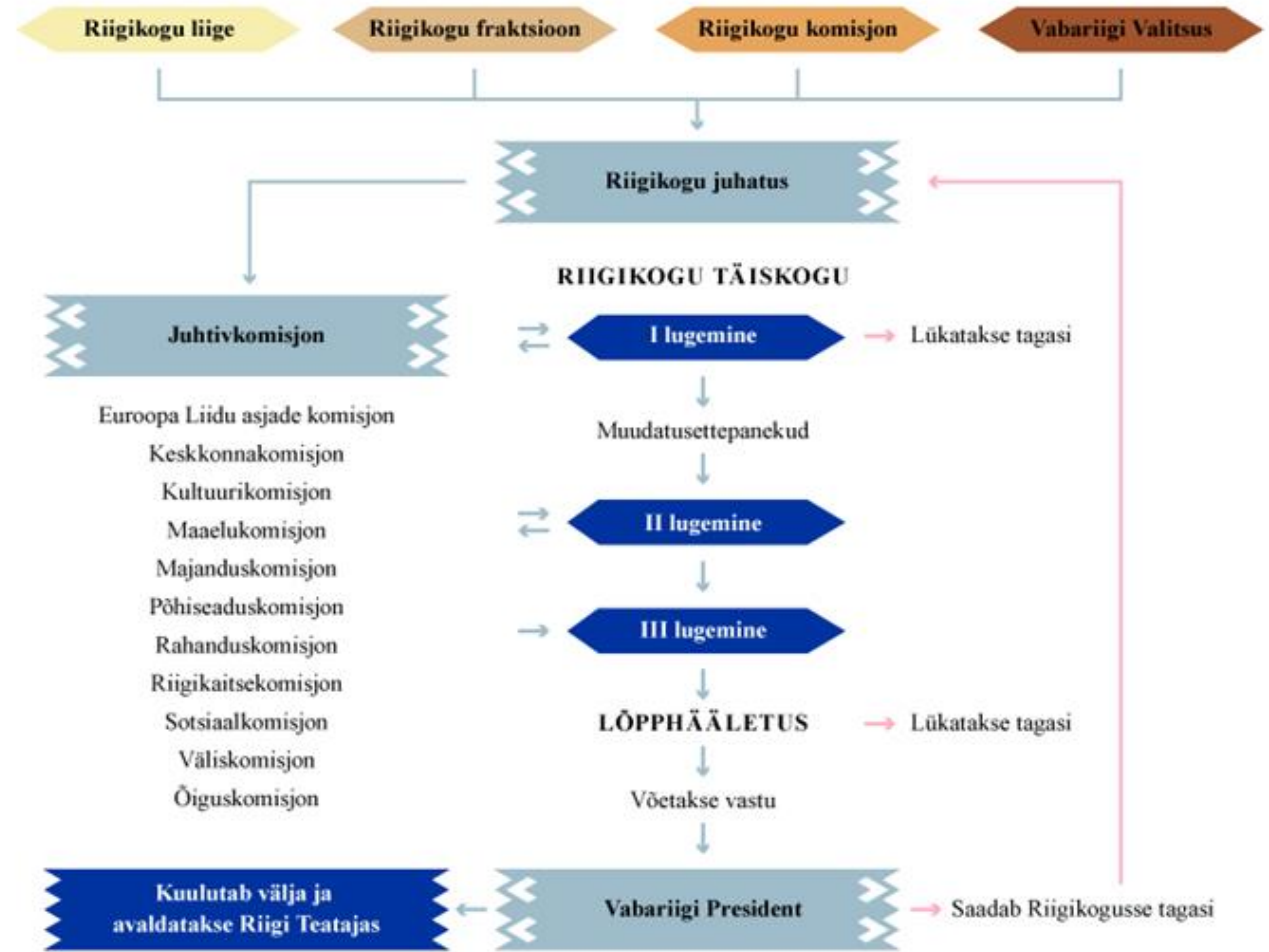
Riigikogu liige

Riigikogu fraktsioon

Riigikogu komisjon

Vabariigi Valitsus

Riigikogu juhatus

RIIGIKOGU TÄISKOGU

Juhtivkomisjon

I lugemine

Lükatakse tagasi

Euroopa Liidu asjade komisjon
Keskkonnakomisjon
Kultuurikomisjon
Maaelukomisjon
Majanduskomisjon
Põhiseaduskomisjon
Rahanduskomisjon
Riigikaitsekomisjon
Sotsiaalkomisjon
Väliskomisjon
Õiguskomisjon

Muudatusettepanekud

II lugemine

III lugemine

LÕPPHÄÄLETUS

Lükatakse tagasi

Võetakse vastu

Kuulutab välja ja avaldatakse Riigi Teatajas

Vabariigi President

Saadab Riigikogusse tagasi